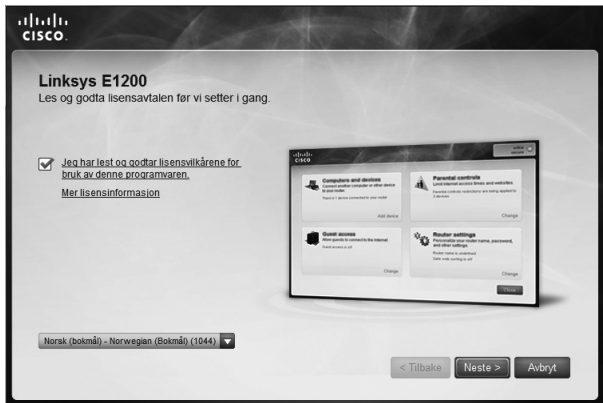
cisco

Linksys E1200
Les og godta lisensavtalen før vi setter i gang.

Jeg har lest og godtar lisensvilkårene for bruk av denne programvaren.

Mer lisensinformasjon

cisco

Computers and devices
Connect another computer or other device to your router

Add device

Parental controls
Limit internet access times and websites

Change

Guest access
Allow guests to connect to the Internet

Change

Router settings
Personalize your router name, password, and other settings

Change

Close

Norsk (bokmål) - Norwegian (Bokmål) (1044)

< Tilbake

Neste >

Avbryt